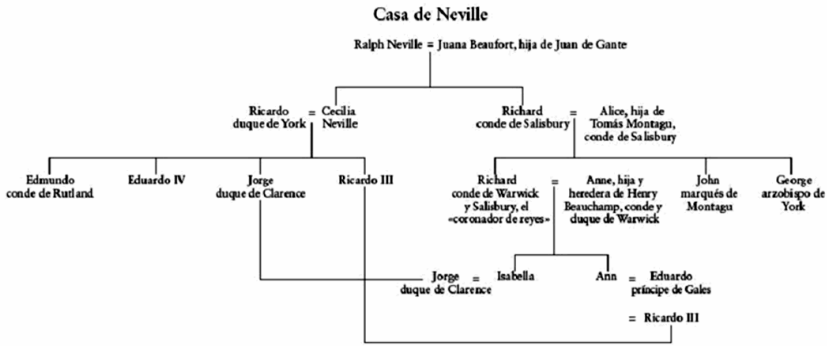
Casa de Neville

Ralph Neville = Juana Beaufort, hija de Juan de Gante

Ricardo duque de York = Cecilia Neville

Richard conde de Salisbury = Alice, hija de Tomás Montagu, conde de Salisbury

Edmundo conde de Rutland

Eduardo IV

Jorge duque de Clarence

Ricardo III

Richard conde de Warwick y Salisbury, el «coronador de reyes» = Anne, hija y heredera de Henry Beauchamp, conde y duque de Warwick

John marqués de Montagu

George arzobispo de York

Jorge duque de Clarence = Isabella

Ann = Eduardo príncipe de Gales

= Ricardo III